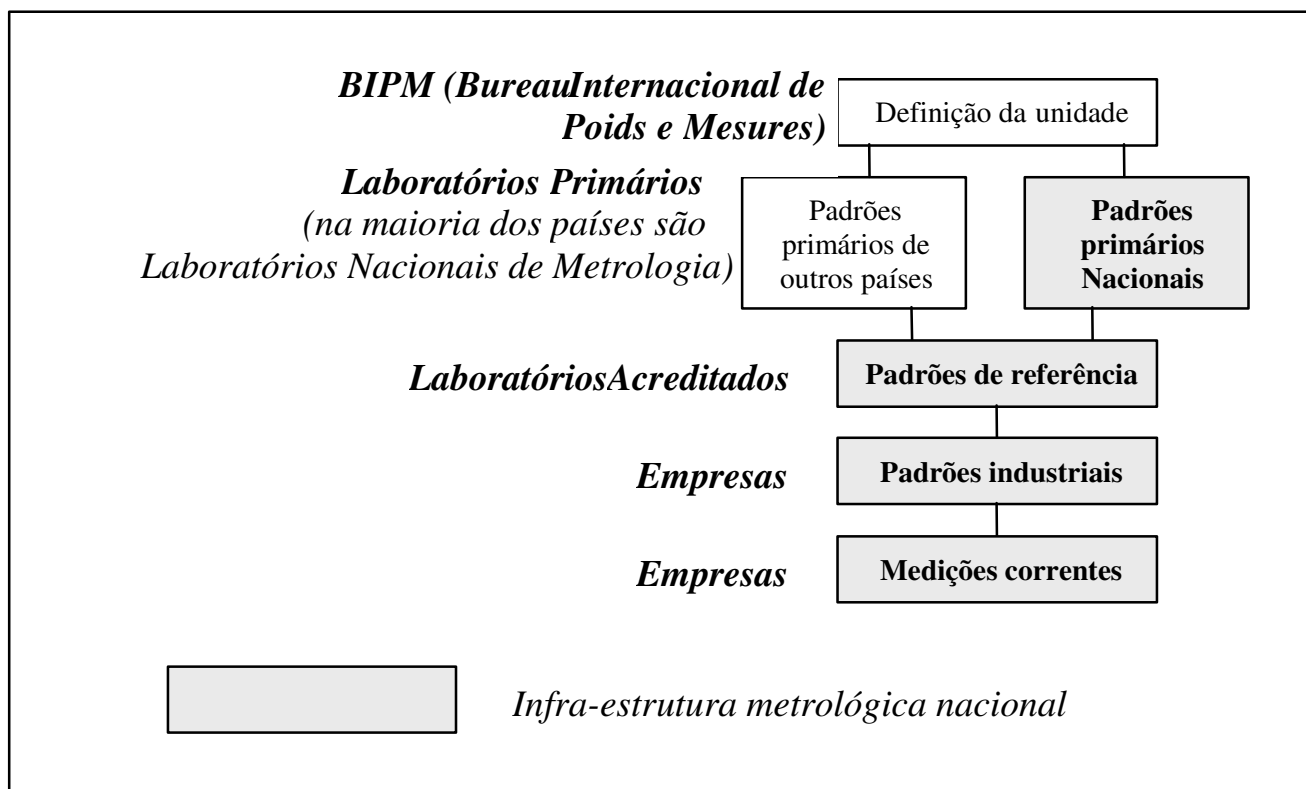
BIPM (BureauInternacional de Poids e Mesures)

Definição da unidade

Laboratórios Primários
(na maioria dos países são Laboratórios Nacionais de Metrologia)

Padrões primários de outros países

Padrões primários Nacionais

LaboratóriosAcreditados

Padrões de referência

Empresas

Padrões industriais

Empresas

Medições correntes

Infra-estrutura metrológica nacional